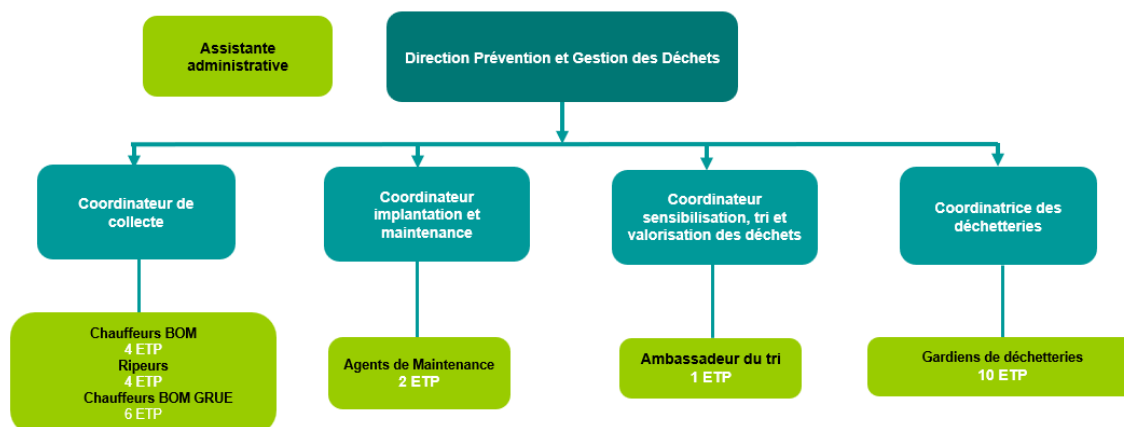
Assistante administrative

Direction Prévention et Gestion des Déchets

Coordinateur de collecte

Coordinateur implantation et maintenance

Coordinateur sensibilisation, tri et valorisation des déchets

Coordinatrice des déchetteries

Chauffeurs BOM
4 ETP
Ripeurs
4 ETP
Chauffeurs BOM GRUE
6 ETP

Agents de Maintenance
2 ETP

Ambassadeur du tri
1 ETP

Gardiens de déchetteries
10 ETP